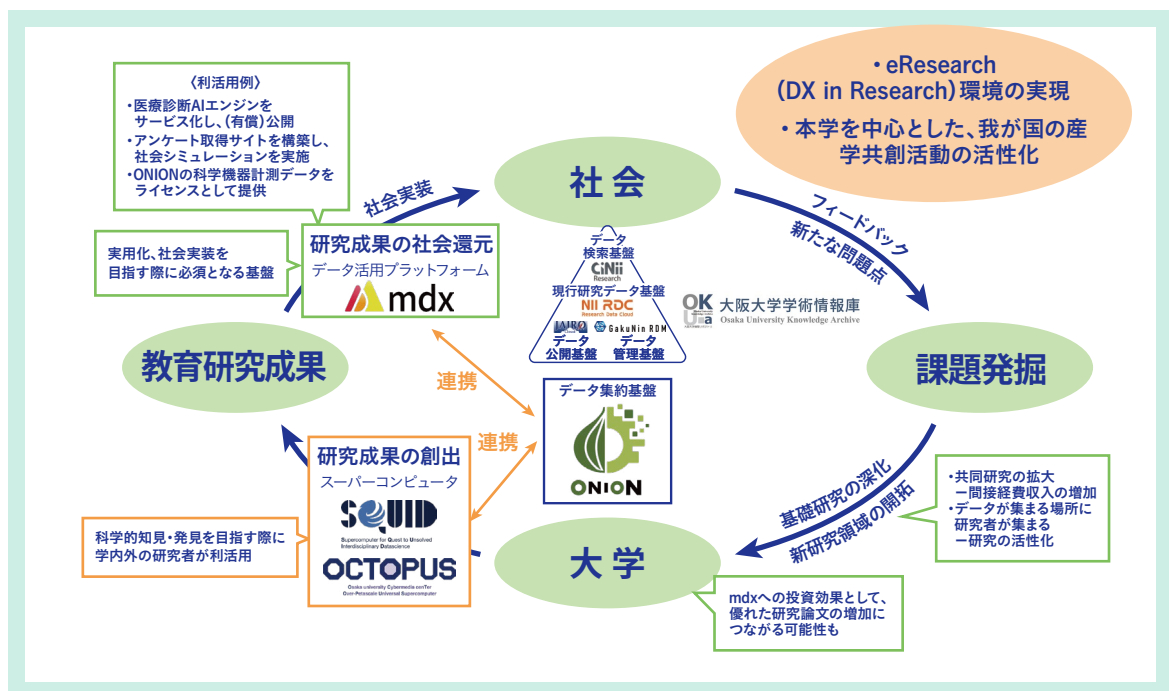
〈利活用例〉
・医療診断AIエンジンをサービス化し、(有償)公開
・アンケート取得サイトを構築し、社会シミュレーションを実施
・ONIONの科学機器計測データをライセンスとして提供

・eResearch (DX in Research)環境の実現
・本学を中心とした、我が国の産学共創活動の活性化

社会実装

社会

フィードバック
新たな問題点

実用化、社会実装を目指す際に必須となる基盤

研究成果の社会還元
データ活用プラットフォーム
mdx

データ検索基盤
CiNii Research
現行研究データ基盤
NII RDC Research Data Cloud
JAIRO GakuNin RDM
データ公開基盤
データ管理基盤

OKUA 大阪大学学術情報庫
Osaka University Knowledge Archive

教育研究成果

課題発掘

連携

データ集約基盤
ONION

連携

研究成果の創出
スーパーコンピュータ
SQUID
Supercomputer for Quest to Unsolved Interdisciplinary Datascience
OCTOPUS
Osaka university Cybermedia cenTer Over-Petascale Universal Supercomputer

科学的知見・発見を目指す際に学内外の研究者が利活用

大学

基礎研究の深化
新研究領域の開拓

・共同研究の拡大
ー間接経費収入の増加
・データが集まる場所に研究者が集まる
ー研究の活性化

mdxへの投資効果として、優れた研究論文の増加につながる可能性も